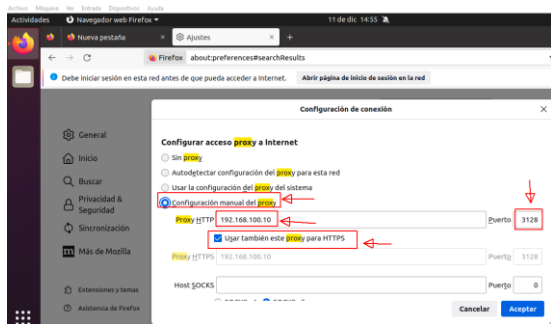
Archivo Máquina Ver Entrada Dispositivos Ayuda
Actividades Navegador web Firefox 11 de dic 14:55
Nueva pestaña Ajustes +
Firefox about:preferences#searchResults
Debe iniciar sesión en esta red antes de que pueda acceder a Internet. Abrir página de inicio de sesión en la red
Configuración de conexión
General
Inicio
Buscar
Privacidad & Seguridad
Sincronización
Más de Mozilla
Extensiones y temas
Asistencia de Firefox
Configurar acceso proxy a Internet
Sin proxy
Autodetectar configuración del proxy para esta red
Usar la configuración del proxy del sistema
Configuración manual del proxy
Proxy HTTP 192.168.100.10 Puerto 3128
Usar también este proxy para HTTPS
Proxy HTTPS 192.168.100.10 Puerto 3128
Host SOCKS Puerto 0
Cancelar Aceptar